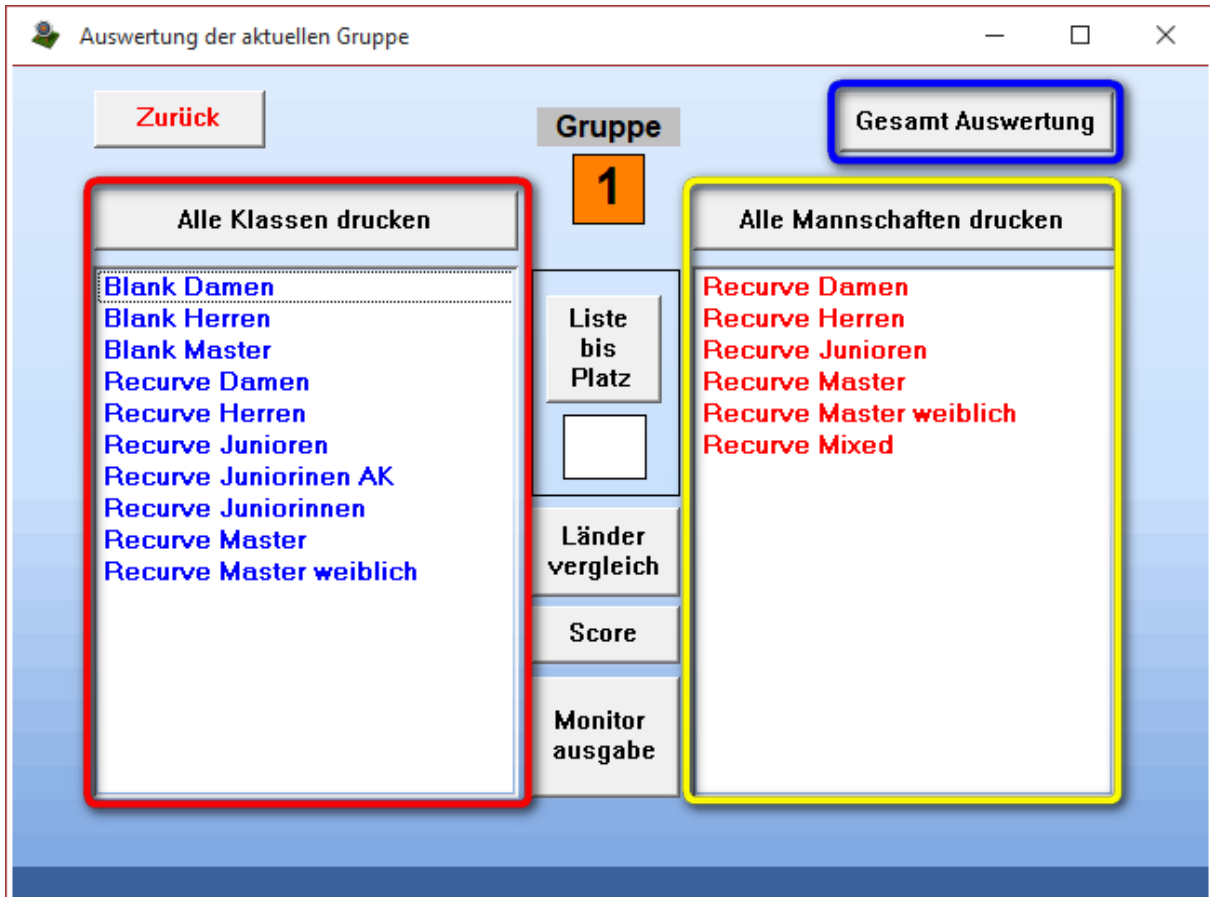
Auswertung der aktuellen Gruppe

Zurück

Gruppe

1

Gesamt Auswertung

Alle Klassen drucken

Blank Damen
Blank Herren
Blank Master
Recurve Damen
Recurve Herren
Recurve Junioren
Recurve Juniorinen AK
Recurve Juniorinnen
Recurve Master
Recurve Master weiblich

Liste bis Platz

Länder vergleich

Score

Monitor ausgabe

Alle Mannschaften drucken

Recurve Damen
Recurve Herren
Recurve Junioren
Recurve Master
Recurve Master weiblich
Recurve Mixed